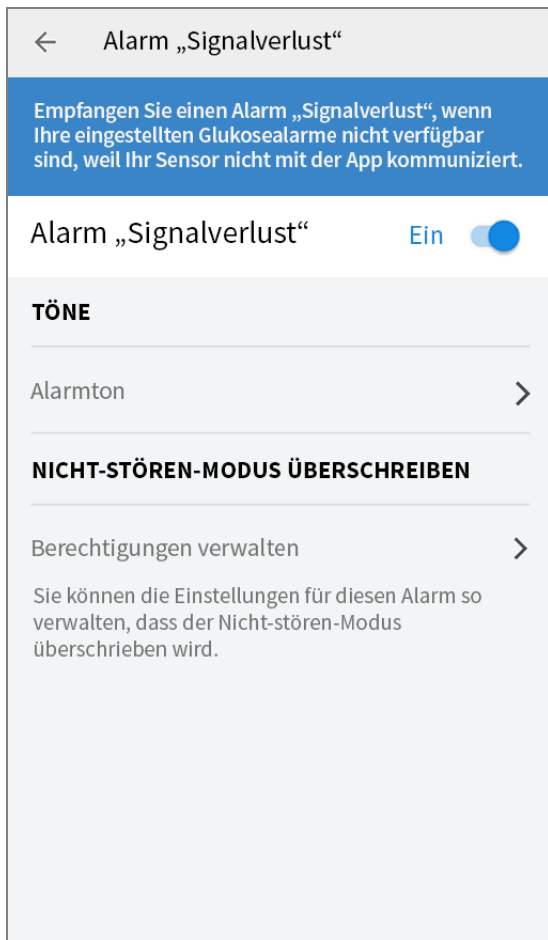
Alarm „Signalverlust“

Empfangen Sie einen Alarm „Signalverlust“, wenn Ihre eingestellten Glukosealarme nicht verfügbar sind, weil Ihr Sensor nicht mit der App kommuniziert.

Alarm „Signalverlust“ Ein

TÖNE

Alarmton

NICHT-STÖREN-MODUS ÜBERSCHREIBEN

Berechtigungen verwalten

Sie können die Einstellungen für diesen Alarm so verwalten, dass der Nicht-stören-Modus überschrieben wird.